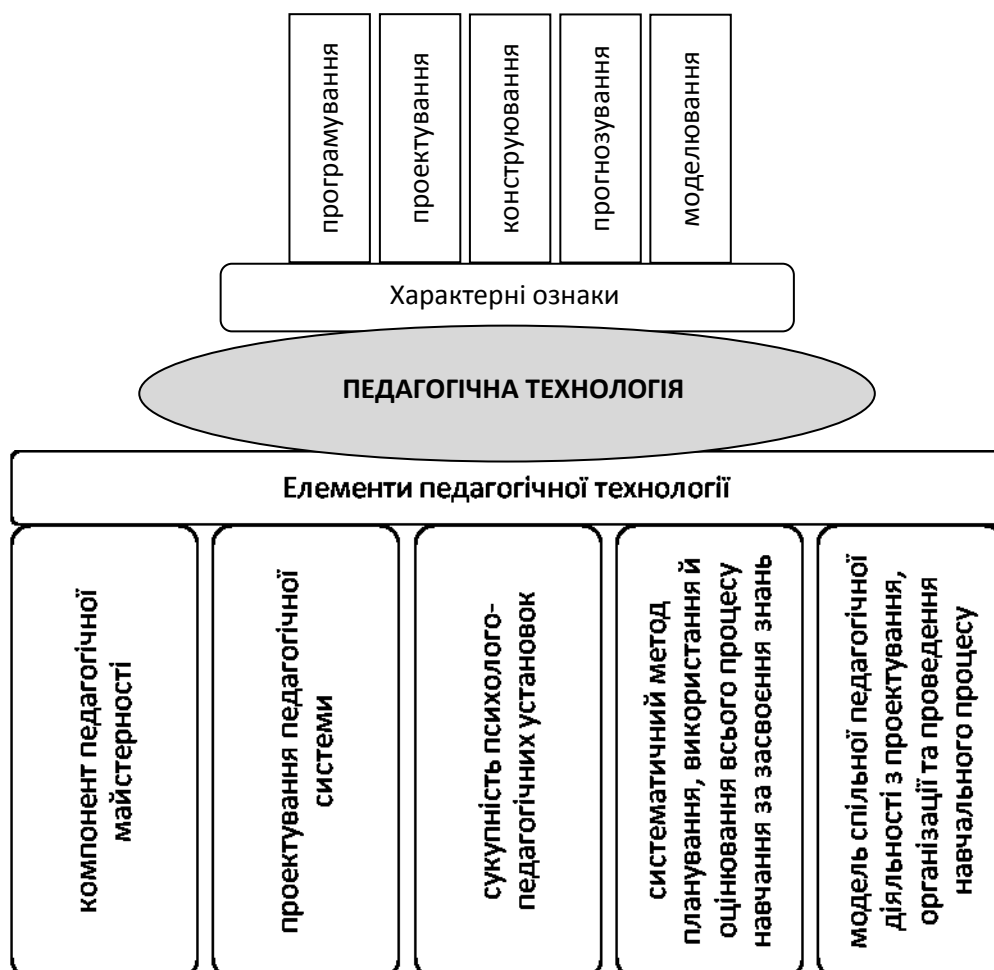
програмування

проектування

конструювання

прогнозування

моделювання

Характерні ознаки

ПЕДАГОГІЧНА ТЕХНОЛОГІЯ

Елементи педагогічної технології

компонент педагогічної майстерності

проектування педагогічної системи

сукупність психолого-педагогічних установок

систематичний метод планування, використання й оцінювання всього процесу навчання за засвоєння знань

модель спільної педагогічної діяльності з проектування, організації та проведення навчального процесу